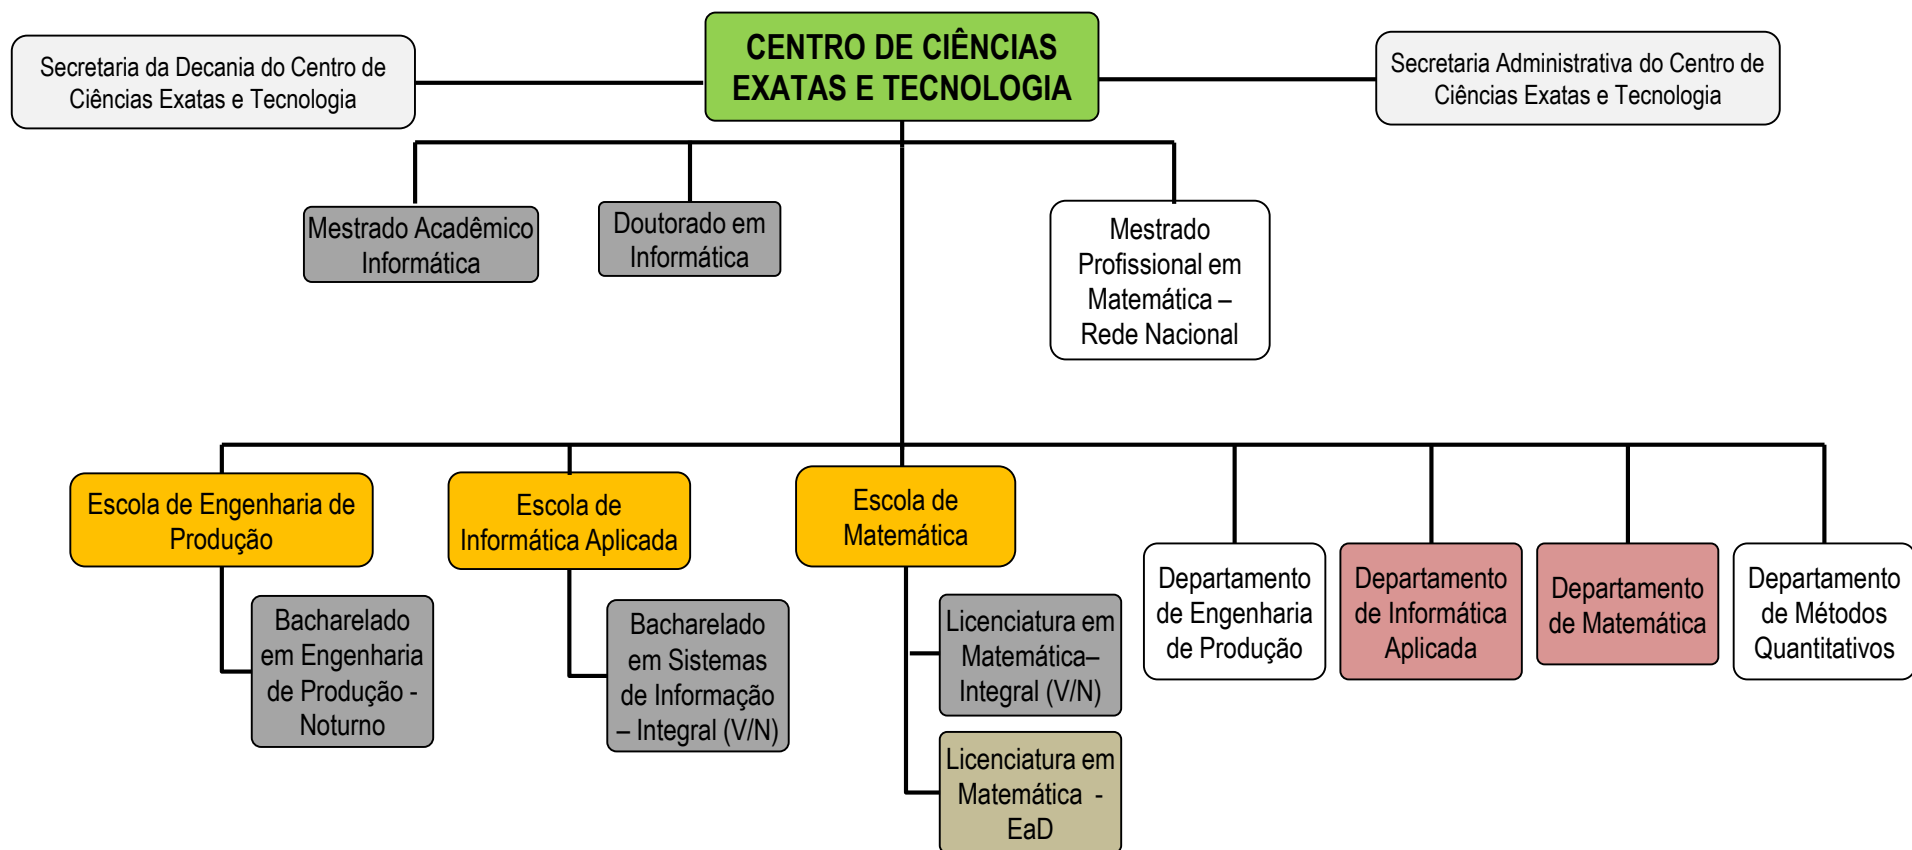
CENTRO DE CIÊNCIAS EXATAS E TECNOLOGIA

Secretaria da Decania do Centro de Ciências Exatas e Tecnologia

Secretaria Administrativa do Centro de Ciências Exatas e Tecnologia

Mestrado Acadêmico Informática

Doutorado em Informática

Mestrado Profissional em Matemática – Rede Nacional

Escola de Engenharia de Produção

Bacharelado em Engenharia de Produção - Noturno

Escola de Informática Aplicada

Bacharelado em Sistemas de Informação – Integral (V/N)

Escola de Matemática

Licenciatura em Matemática– Integral (V/N)

Licenciatura em Matemática - EaD

Departamento de Engenharia de Produção

Departamento de Informática Aplicada

Departamento de Matemática

Departamento de Métodos Quantitativos